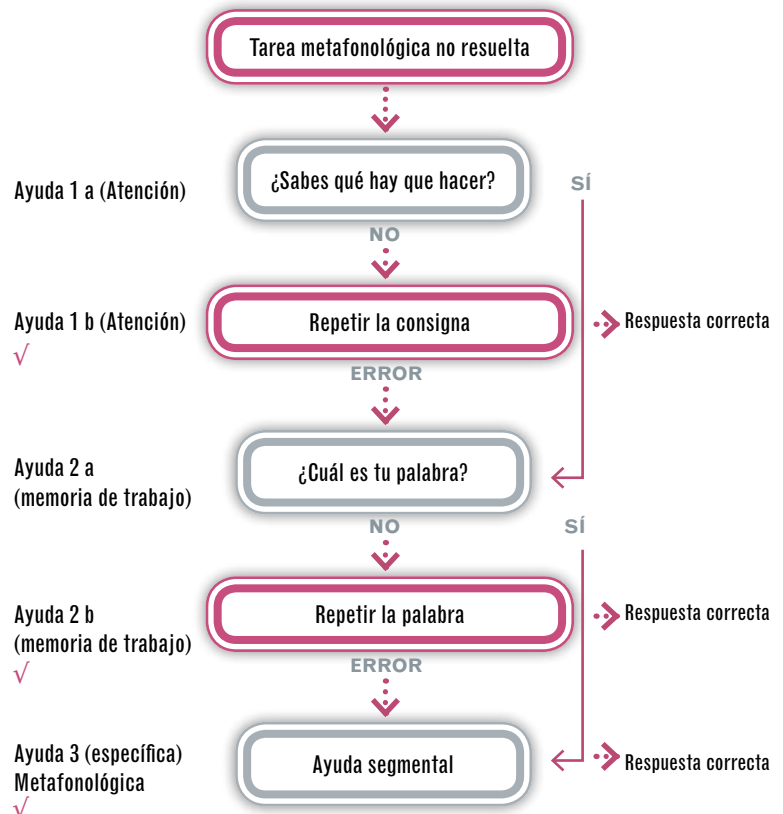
Tarea metafonológica no resuelta

Ayuda 1 a (Atención)

¿Sabes qué hay que hacer?

SÍ

NO

Ayuda 1 b (Atención)
√

Repetir la consigna

Respuesta correcta

ERROR

Ayuda 2 a
(memoria de trabajo)

¿Cuál es tu palabra?

NO

SÍ

Ayuda 2 b
(memoria de trabajo)
√

Repetir la palabra

Respuesta correcta

ERROR

Ayuda 3 (específica)
Metafonológica
√

Ayuda segmental

Respuesta correcta